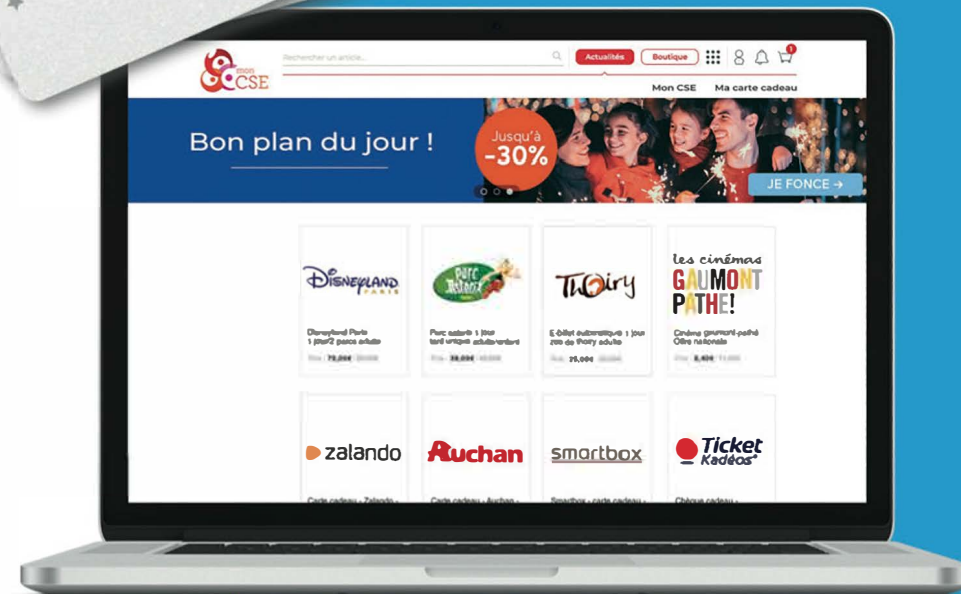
mon CSE

Rechercher un article...

Actualités

Boutique

1

Mon CSE

Ma carte cadeau

Bon plan du jour !

Jusqu'à -30%

JE FONCE →

DISNEYLAND PARIS

Disneyland Paris 1 jour/2 parcs adulte

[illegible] 79,00€ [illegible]

Parc Astérix

Parc astérix 1 jour tarif unique adulte/enfant

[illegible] 38,00€ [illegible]

Thoiry

E-billet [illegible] 1 jour zoo de thoiry adulte

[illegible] 25,00€ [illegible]

les cinémas GAUMONT PATHE!

Cinéma gaumont pathé Offre nationale

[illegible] 8,40€ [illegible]

zalando

Carte cadeau - Zalando -

Auchan

Carte cadeau - Auchan -

smartbox

Smartbox - carte cadeau -

Ticket Kadéos

Chèque cadeau -